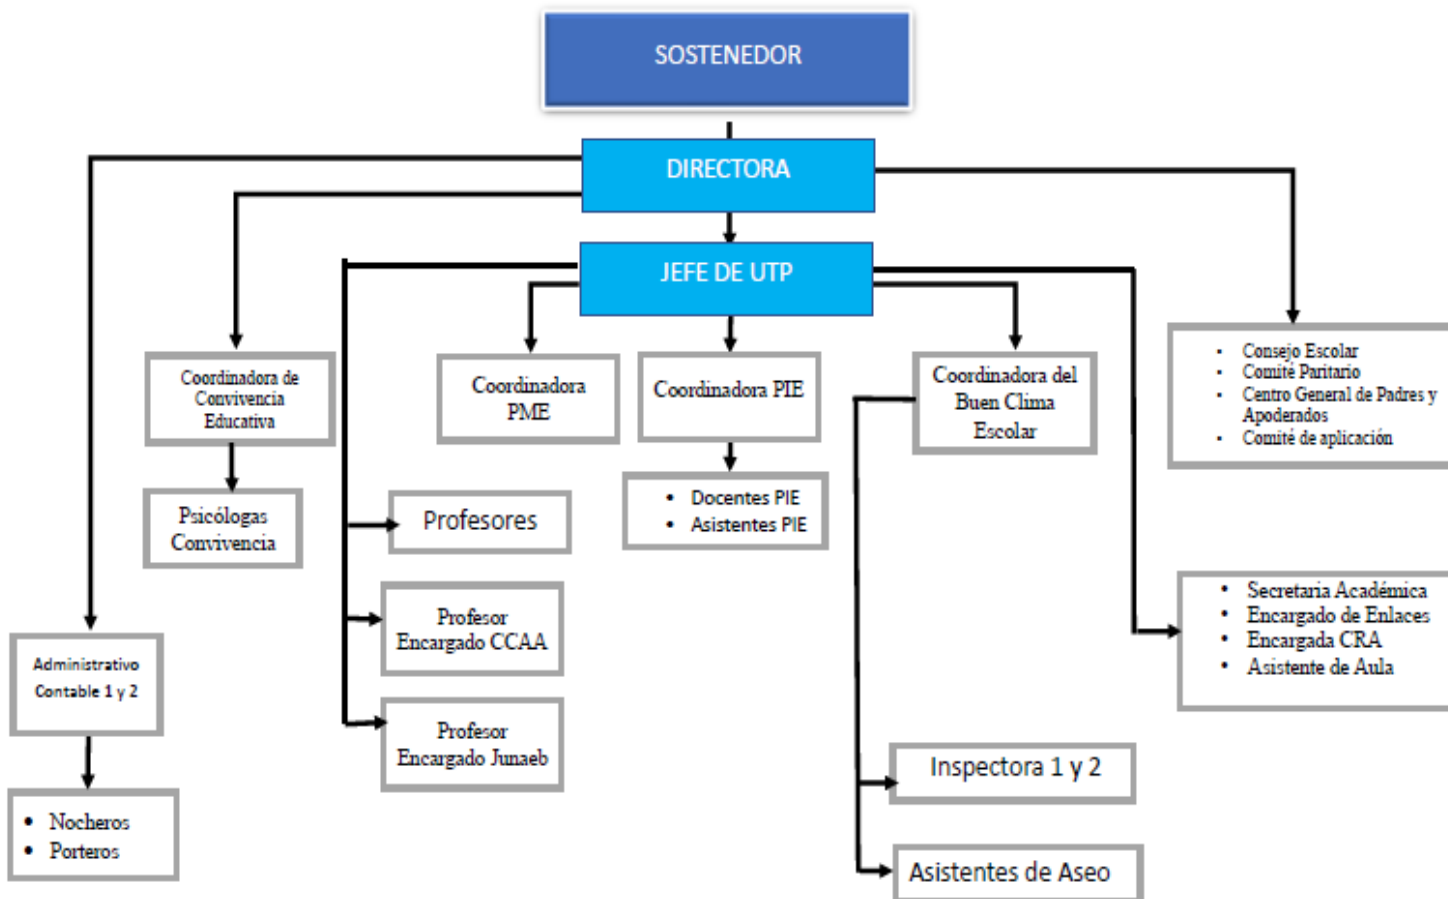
SOSTENEDOR

DIRECTORA

JEFE DE UTP

Coordinadora de Convivencia Educativa

Psicólogas Convivencia

Coordinadora PME

Coordinadora PIE

- Docentes PIE
- Asistentes PIE

Coordinadora del Buen Clima Escolar

- Consejo Escolar
- Comité Paritario
- Centro General de Padres y Apoderados
- Comité de aplicación

Profesores

Profesor Encargado CCAA

Profesor Encargado Junaeb

Administrativo Contable 1 y 2

- Nocheros
- Porteros

- Secretaria Académica
- Encargado de Enlaces
- Encargada CRA
- Asistente de Aula

Inspectora 1 y 2

Asistentes de Aseo